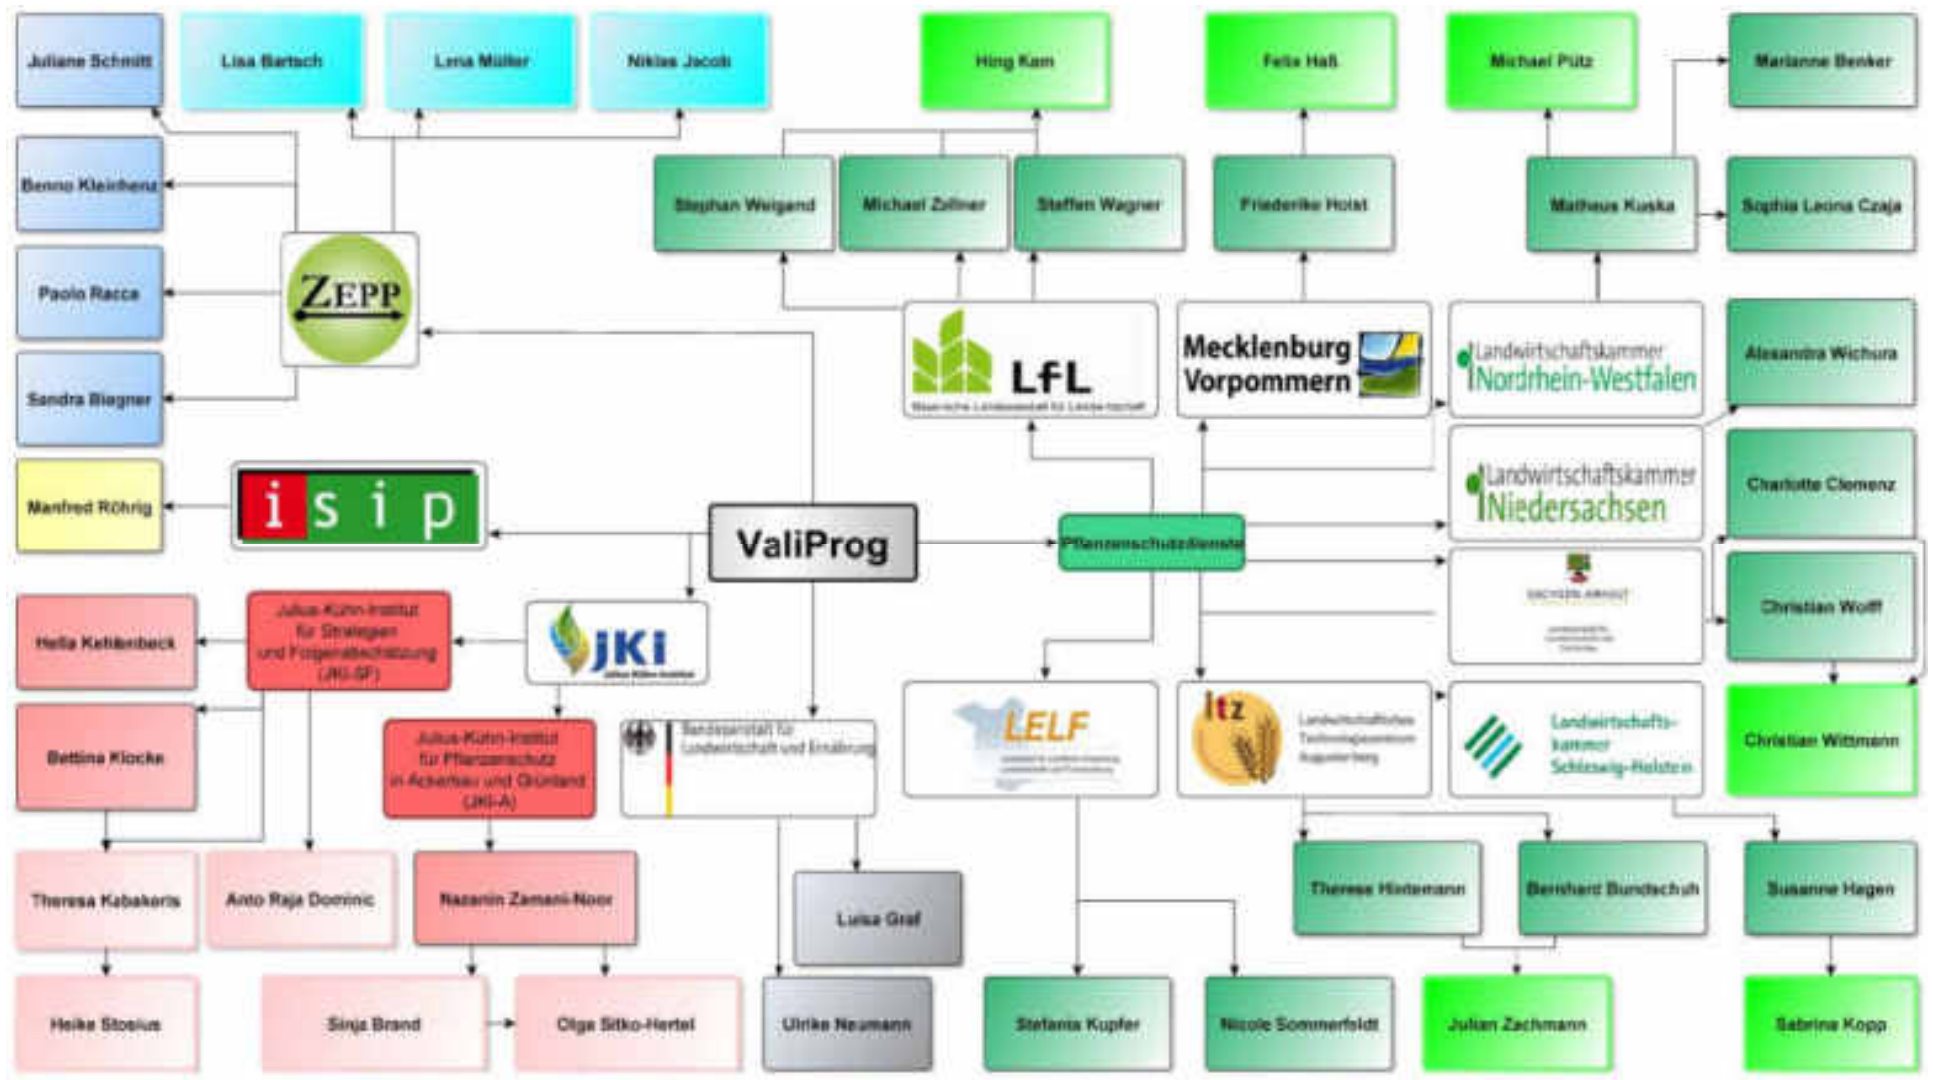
Juliane Schmitt
Lisa Bartsch
Lena Müller
Niklas Jacob
Hing Kam
Felix Haß
Michael Pütz
Marianne Benker
Benno Kleinhenz
Stephan Weigand
Michael Zellner
Steffen Wagner
Friederike Holst
Matheus Kuska
Sophia Leona Czaja
ZEPP
Paolo Racca
Sandra Biegner
LfL
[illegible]
Mecklenburg Vorpommern
Landwirtschaftskammer Nordrhein-Westfalen
Alexandra Wichura
Landwirtschaftskammer Niedersachsen
Charlotte Clemenz
Manfred Röhrig
isip
ValiProg
Pflanzenschutzdienste
SACHSEN-ANHALT
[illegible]
Christian Wolff
Hella Kehlenbeck
Julius-Kühn-Institut für Strategien und Folgenabschätzung (JKI-SF)
JKI
Julius Kühn-Institut
Christian Wittmann
Bettina Klocke
Julius-Kühn-Institut für Pflanzenschutz in Ackerbau und Grünland (JKI-A)
Bundesanstalt für Landwirtschaft und Ernährung
LELF
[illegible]
ltz
Landwirtschaftliches Technologiezentrum Augustenberg
Landwirtschaftskammer Schleswig-Holstein
Theresa Kabakeris
Anto Raja Dominic
Nazanin Zamani-Noor
Luisa Graf
Therese Hinterman
Bernhard Bundschuh
Susanne Hagen
Heike Stosius
Sinja Brand
Olga Sitko-Hertel
Ulrike Neumann
Stefania Kupfer
Nicole Sommerfeldt
Julian Zachmann
Sabrina Kopp